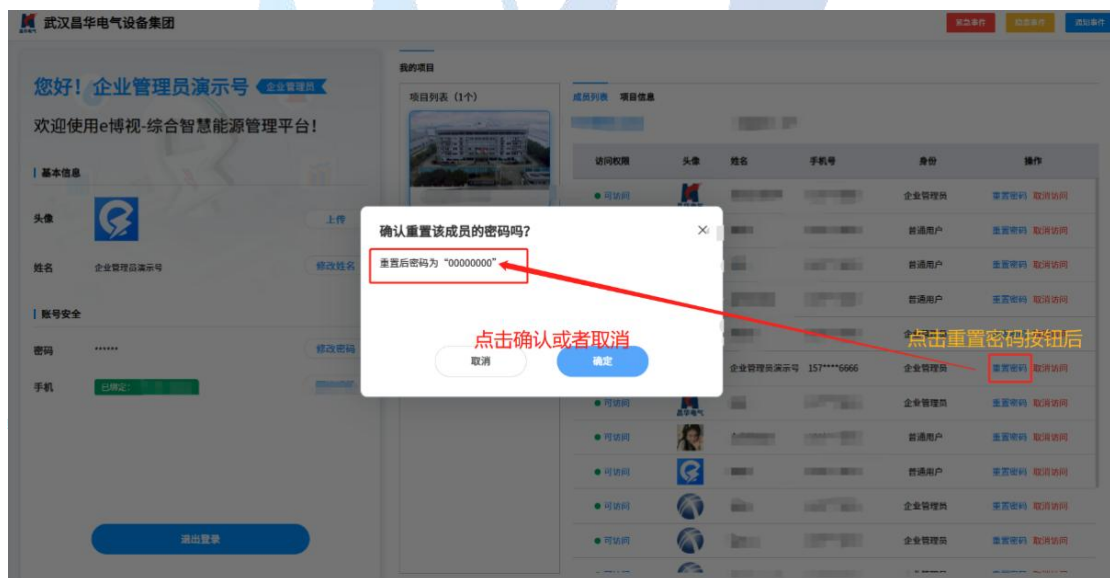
武汉昌华电气设备集团

紧急事件 助手事件 通知事件

您好！企业管理员演示号 企业管理员

欢迎使用e博视-综合智慧能源管理平台！

基本信息

头像 上传

姓名 企业管理员演示号 修改姓名

账号安全

密码 ****** 修改密码

手机 已绑定: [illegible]

退出登录

我的项目

项目列表（1个）

成员列表 项目信息

| 访问权限 | 头像 | 姓名 | 手机号 | 身份 | 操作 |
|---|---|---|---|---|---|
| 可访问 | | | | 企业管理员 | 重置密码 取消访问 |
| | | | | 普通用户 | 重置密码 取消访问 |
| | | | | 普通用户 | 重置密码 取消访问 |
| | | | | 普通用户 | 重置密码 取消访问 |
| | | | | 企业管理员 | 重置密码 取消访问 |
| | | 企业管理员演示号 | 157****6666 | 企业管理员 | 重置密码 取消访问 |
| 可访问 | | | | 企业管理员 | 重置密码 取消访问 |
| 可访问 | | | | 普通用户 | 重置密码 取消访问 |
| 可访问 | | | | 普通用户 | 重置密码 取消访问 |
| 可访问 | | | | 企业管理员 | 重置密码 取消访问 |
| 可访问 | | | | 企业管理员 | 重置密码 取消访问 |

确认重置该成员的密码吗？

重置后密码为“00000000”

取消 确定

点击确认或者取消

点击重置密码按钮后